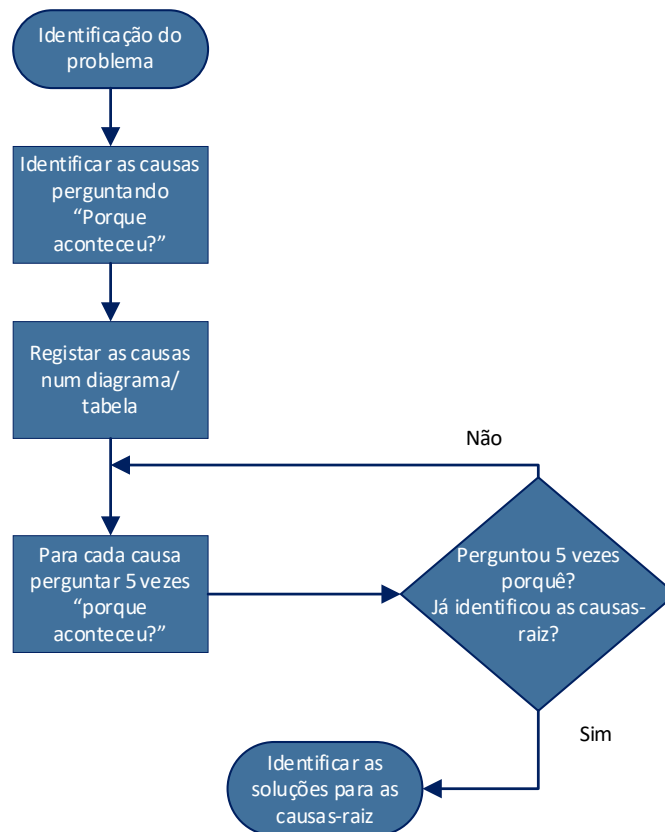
Identificação do problema

Identificar as causas perguntando “Porque aconteceu?”

Registar as causas num diagrama/ tabela

Não

Para cada causa perguntar 5 vezes “porque aconteceu?”

Perguntou 5 vezes porquê? Já identificou as causas-raiz?

Sim

Identificar as soluções para as causas-raiz